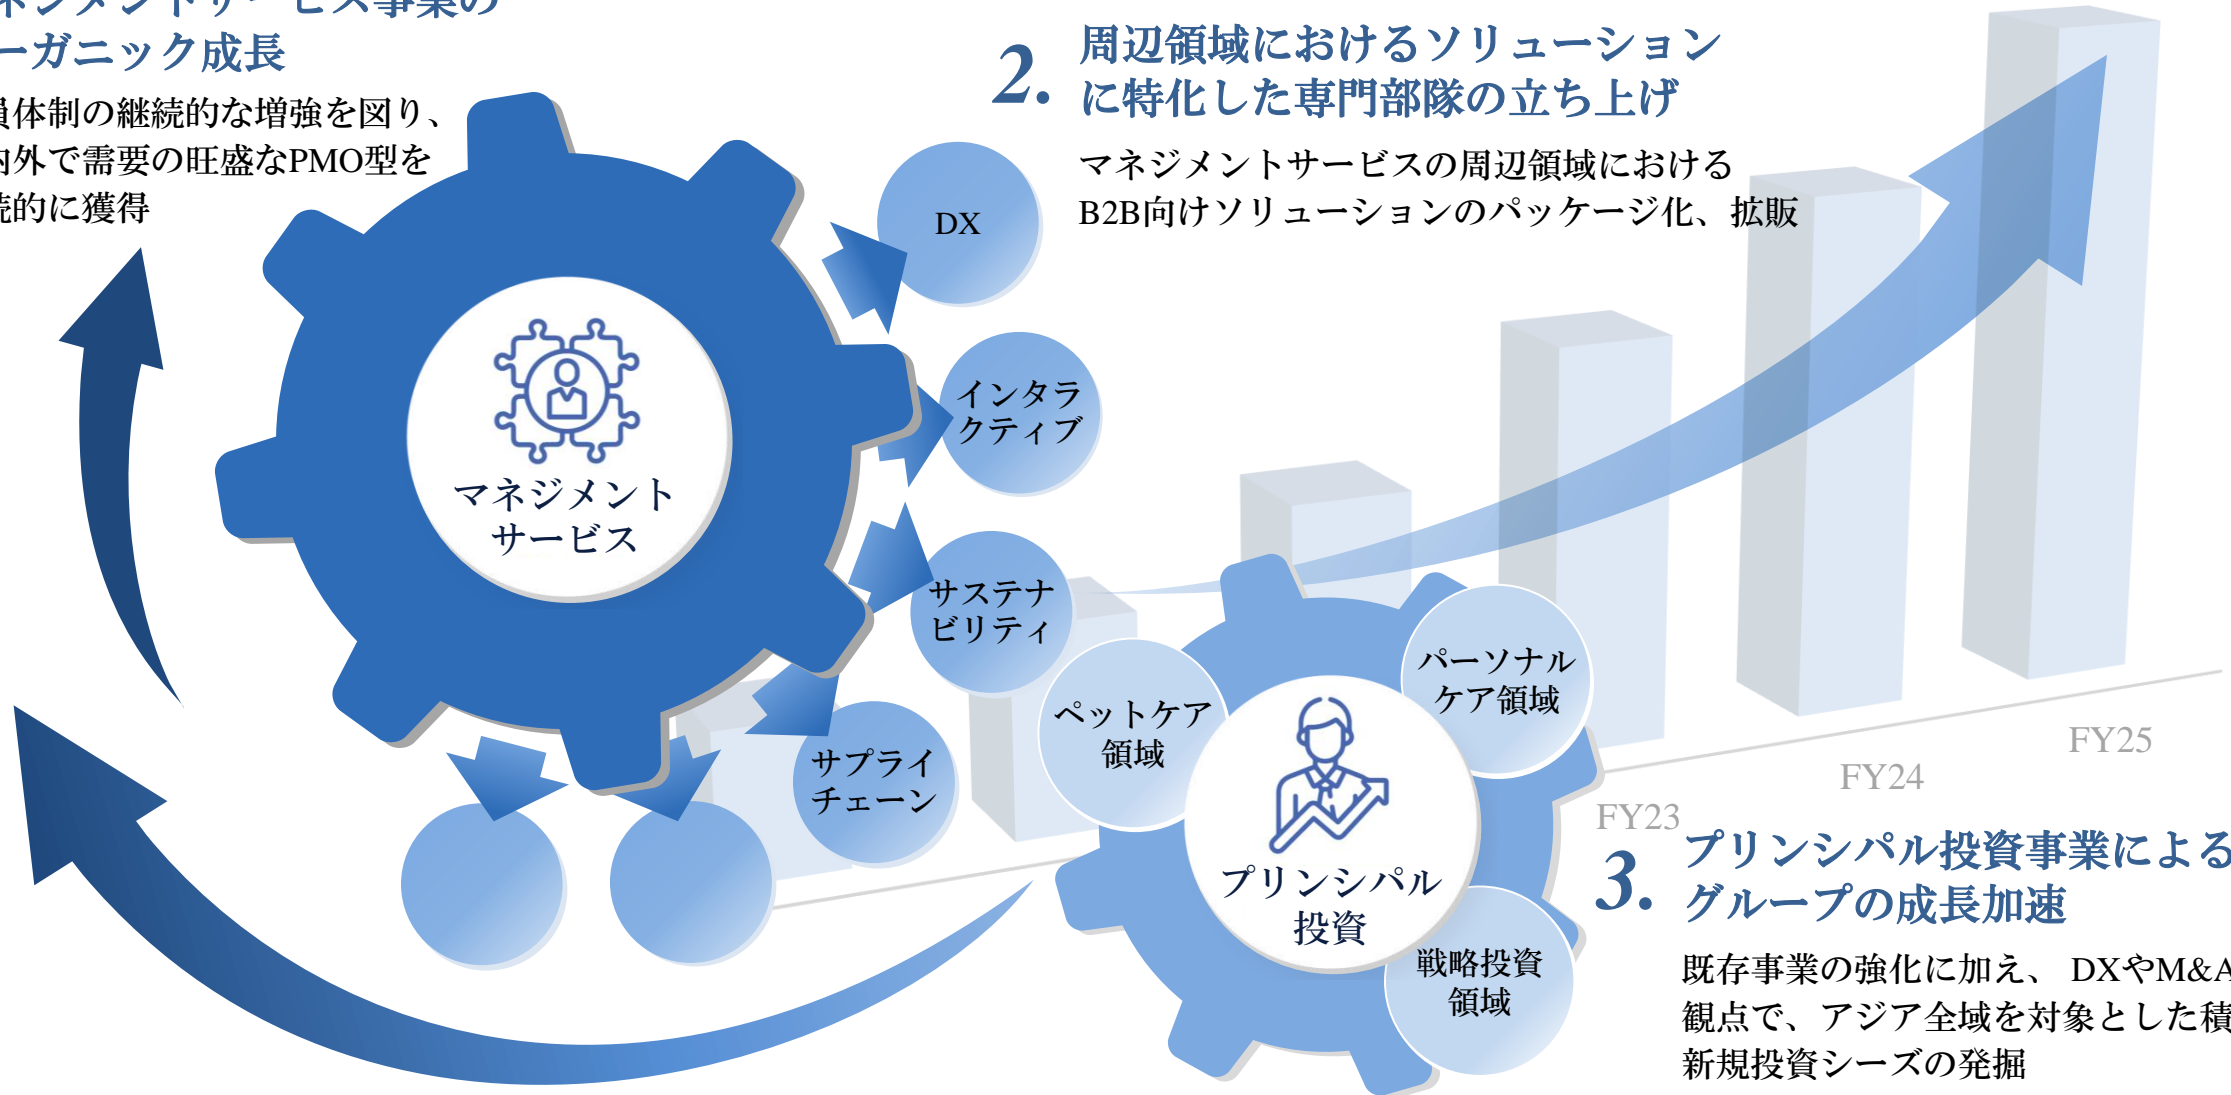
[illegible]ネジメントサービス事業の
ーガニック成長
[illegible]員体制の継続的な増強を図り、
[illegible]内外で需要の旺盛なPMO型を
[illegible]続的に獲得

2. 周辺領域におけるソリューション
に特化した専門部隊の立ち上げ

マネジメントサービスの周辺領域における
B2B向けソリューションのパッケージ化、拡販

DX
インタラクティブ
サステナビリティ
サプライチェーン

マネジメントサービス

ペットケア領域
パーソナルケア領域
プリンシパル投資
戦略投資領域

FY23
FY24
FY25

3. プリンシパル投資事業による
グループの成長加速

既存事業の強化に加え、 DXやM&A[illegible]
観点で、アジア全域を対象とした積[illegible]
新規投資シーズの発掘